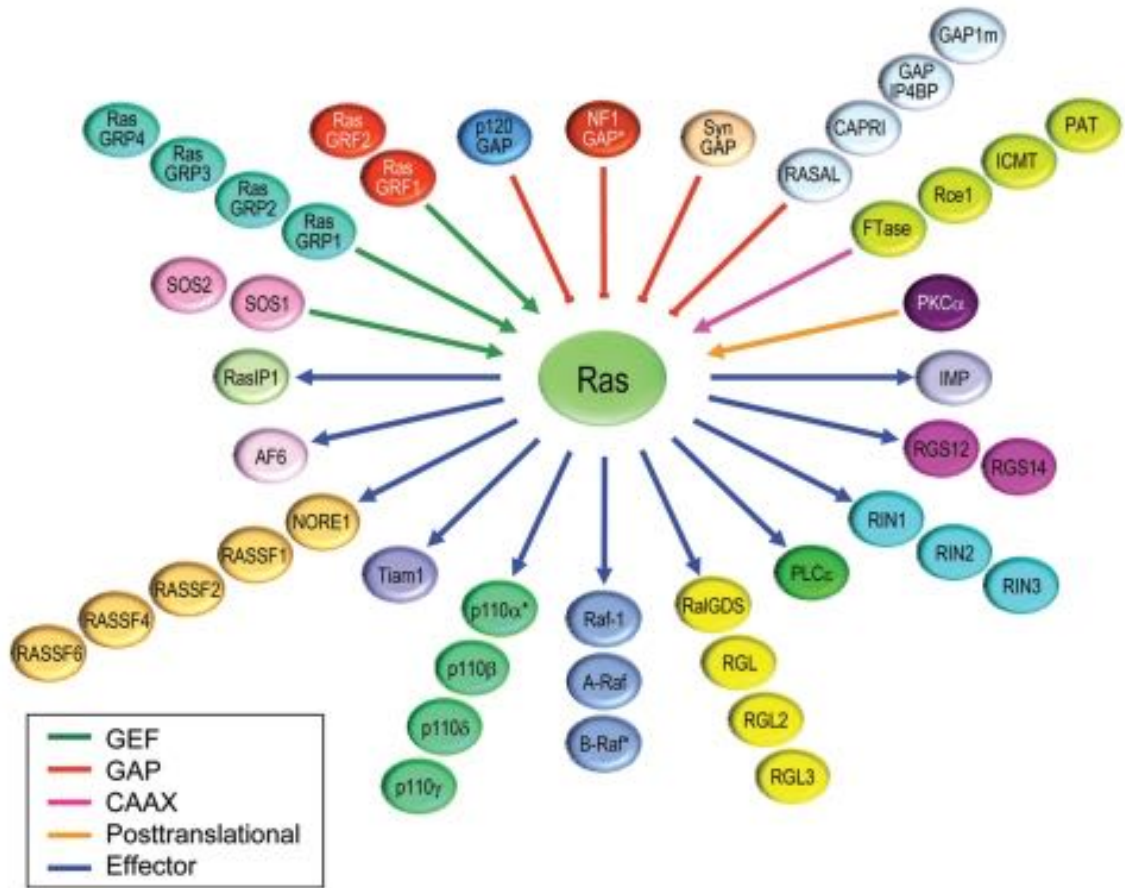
GAP1m
GAP IP4BP
CAPRI
RASAL
Ras GRP4
Ras GRP3
Ras GRP2
Ras GRP1
Ras GRF2
Ras GRF1
p120 GAP
NF1 GAP*
Syn GAP
PAT
ICMT
Rce1
FTase
SOS2
SOS1
PKCα
RasIP1
Ras
IMP
AF6
RGS12
RGS14
NORE1
RASSF1
RASSF2
RASSF4
RASSF6
Tiam1
p110α*
p110β
p110δ
p110γ
Raf-1
A-Raf
B-Raf*
RalGDS
RGL
RGL2
RGL3
PLCε
RIN1
RIN2
RIN3

GEF
GAP
CAAX
Posttranslational
Effector